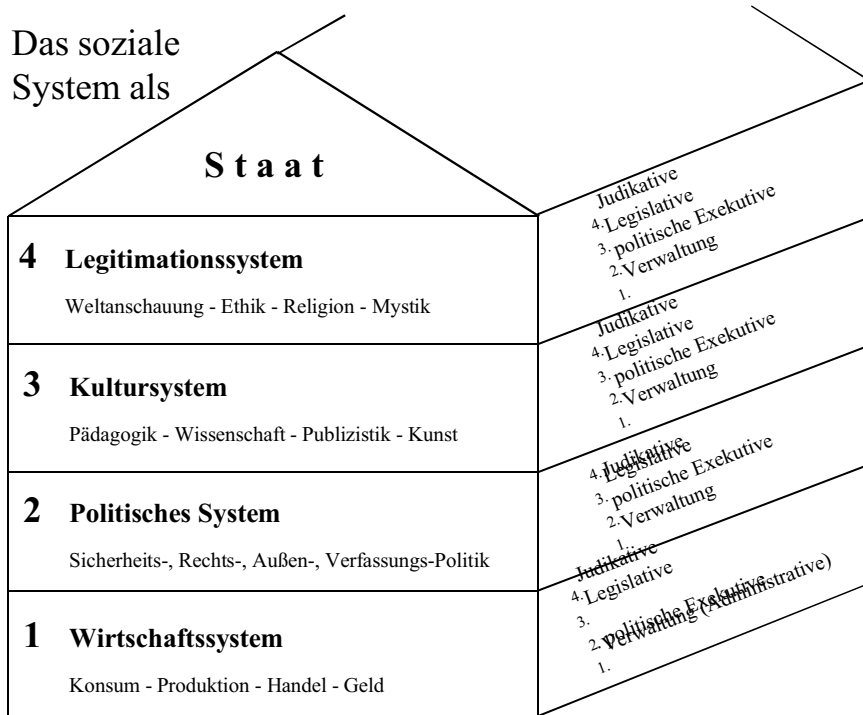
Das soziale System als

Staat

4 Legitimationssystem

Weltanschauung - Ethik - Religion - Mystik

3 Kultursystem

Pädagogik - Wissenschaft - Publizistik - Kunst

2 Politisches System

Sicherheits-, Rechts-, Außen-, Verfassungs-Politik

1 Wirtschaftssystem

Konsum - Produktion - Handel - Geld

Judikative
4. Legislative
3. politische Exekutive
2. Verwaltung
1.

Judikative
4. Legislative
3. politische Exekutive
2. Verwaltung
1.

4. Judikative Legislative
3. politische Exekutive
2. Verwaltung
1.

Judikative
4. Legislative
3.
2. politische Exekutive Verwaltung (Administrative)
1.